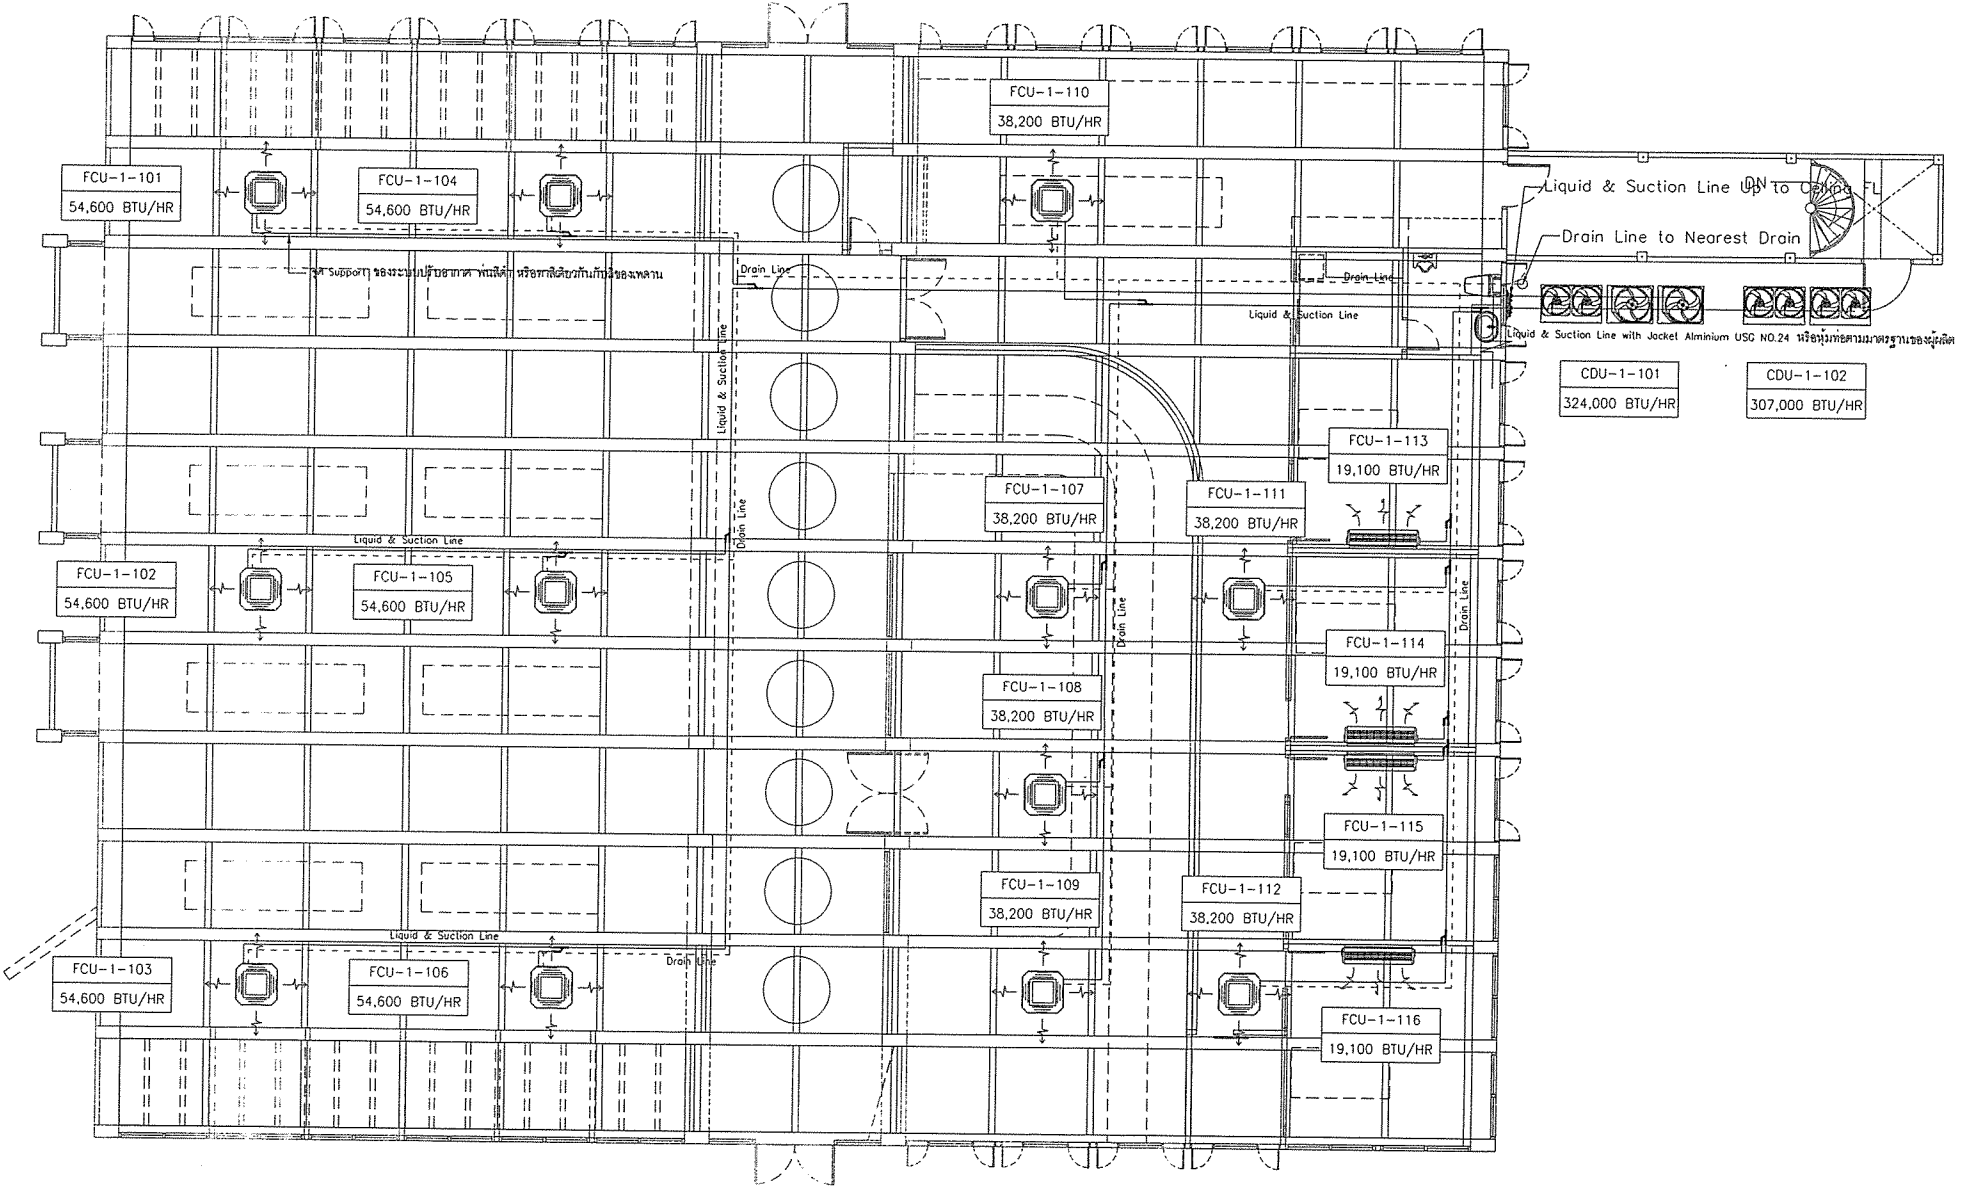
FCU-1-110
38,200 BTU/HR

FCU-1-101
54,600 BTU/HR

FCU-1-104
54,600 BTU/HR

Liquid & Suction Line Up to Ceiling FL
DN
Drain Line to Nearest Drain

Support ของระบบปรับอากาศ พ่นสีดำ หรือทาสีเดียวกับกับผิวของเพดาน

Drain Line
Drain Line
Liquid & Suction Line

Liquid & Suction Line with Jacket Alminium USG NO.24 หรือหุ้มท่อตามมาตรฐานของผู้ผลิต

CDU-1-101
324,000 BTU/HR

CDU-1-102
307,000 BTU/HR

Liquid & Suction Line

FCU-1-113
19,100 BTU/HR

FCU-1-107
38,200 BTU/HR

FCU-1-111
38,200 BTU/HR

Drain Line

Liquid & Suction Line

FCU-1-102
54,600 BTU/HR

FCU-1-105
54,600 BTU/HR

Drain Line

Drain Line

FCU-1-114
19,100 BTU/HR

FCU-1-108
38,200 BTU/HR

FCU-1-115
19,100 BTU/HR

FCU-1-109
38,200 BTU/HR

FCU-1-112
38,200 BTU/HR

Liquid & Suction Line

FCU-1-103
54,600 BTU/HR

FCU-1-106
54,600 BTU/HR

Drain Line

FCU-1-116
19,100 BTU/HR